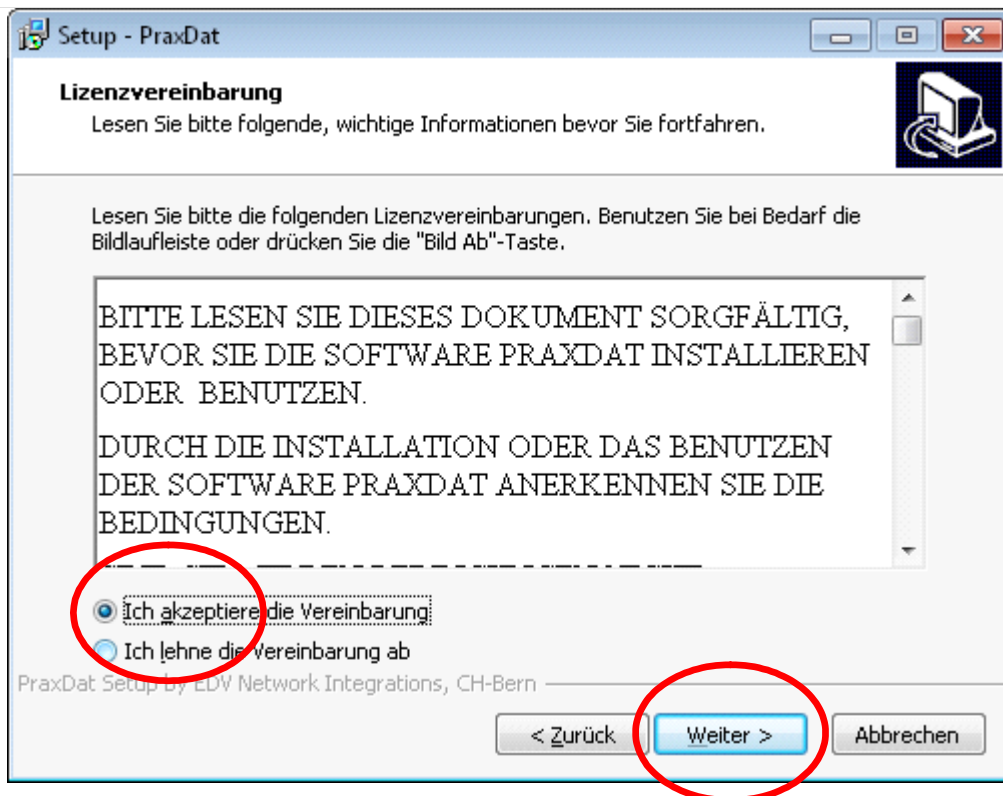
Setup - PraxDat

Lizenzvereinbarung
Lesen Sie bitte folgende, wichtige Informationen bevor Sie fortfahren.

Lesen Sie bitte die folgenden Lizenzvereinbarungen. Benutzen Sie bei Bedarf die Bildlaufleiste oder drücken Sie die "Bild Ab"-Taste.

BITTE LESEN SIE DIESES DOKUMENT SORGFÄLTIG, BEVOR SIE DIE SOFTWARE PRAXDAT INSTALLIEREN ODER BENUTZEN.

DURCH DIE INSTALLATION ODER DAS BENUTZEN DER SOFTWARE PRAXDAT ANERKENNEN SIE DIE BEDINGUNGEN.

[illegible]

Ich akzeptiere die Vereinbarung

Ich lehne die Vereinbarung ab

PraxDat Setup by EDV Network Integrations, CH-Bern

< Zurück Weiter > Abbrechen